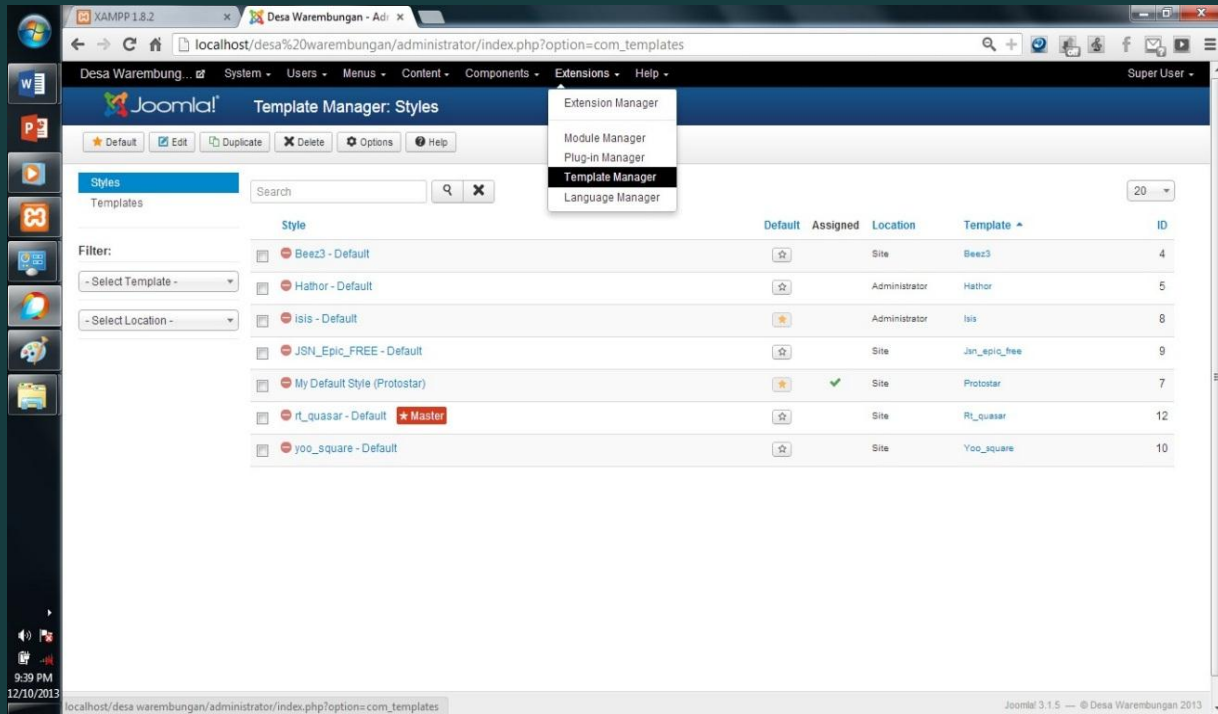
XAMPP 1.8.2 ×
Desa Warembungan - Adr ×

localhost/desa%20warembungan/administrator/index.php?option=com_templates

Desa Warembung... System - Users - Menus - Content - Components - Extensions - Help - Super User -

Joomla! Template Manager: Styles

Default Edit Duplicate Delete Options Help

Extension Manager
Module Manager
Plug-in Manager
Template Manager
Language Manager

Styles
Templates

Filter:
- Select Template -
- Select Location -

Search

20

| | Style | Default | Assigned | Location | Template ▲ | ID |
|---|---|---|---|---|---|---|
| | Beez3 - Default | ☆ | | Site | Beez3 | 4 |
| | Hathor - Default | ☆ | | Administrator | Hathor | 5 |
| | isis - Default | ★ | | Administrator | Isis | 8 |
| | JSN_Epic_FREE - Default | ☆ | | Site | Jsn_epic_free | 9 |
| | My Default Style (Protostar) | ★ | ✔ | Site | Protostar | 7 |
| | rt_quasar - Default ★ Master | ☆ | | Site | Rt_quasar | 12 |
| | yoo_square - Default | ☆ | | Site | Yoo_square | 10 |

localhost/desa warembungan/administrator/index.php?option=com_templates

Joomla! 3.1.5 — © Desa Warembungan 2013

9:39 PM
12/10/2013